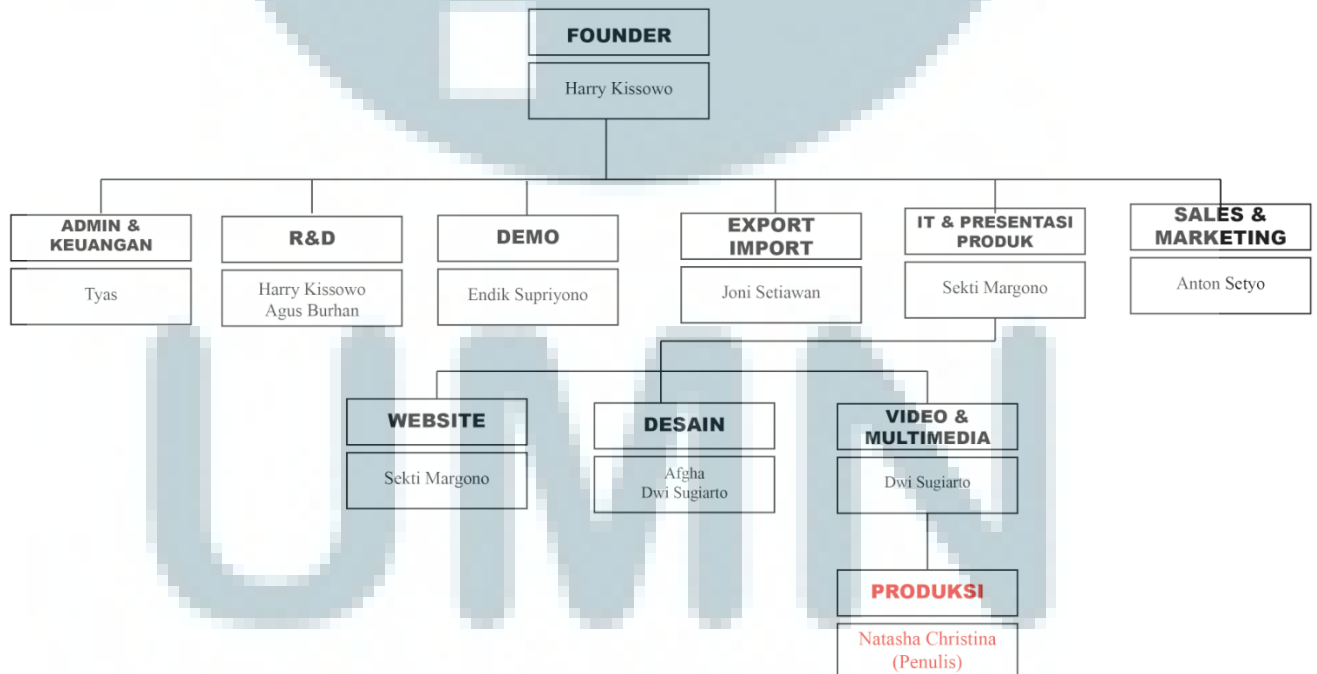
FOUNDER

Harry Kissowo

ADMIN & KEUANGAN

Tyas

R&D

Harry Kissowo
Agus Burhan

DEMO

Endik Supriyono

EXPORT IMPORT

Joni Setiawan

IT & PRESENTASI PRODUK

Sekti Margono

SALES & MARKETING

Anton Setyo

WEBSITE

Sekti Margono

DESAIN

Afgha
Dwi Sugiarto

VIDEO & MULTIMEDIA

Dwi Sugiarto

PRODUKSI

Natasha Christina
(Penulis)